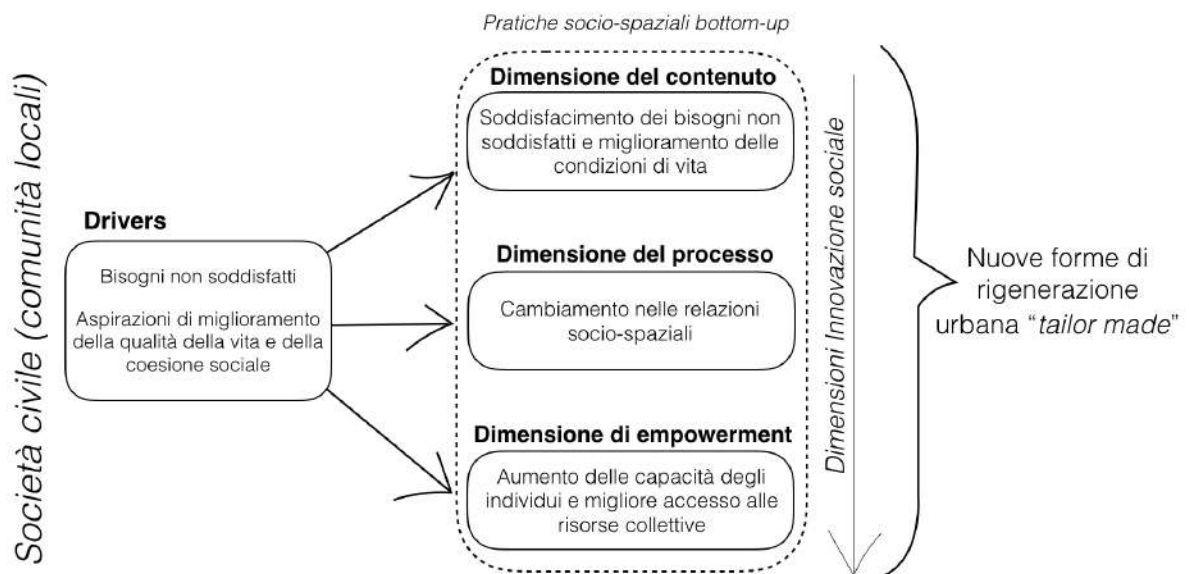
Società civile (comunità locali)

Drivers

Bisogni non soddisfatti

Aspirazioni di miglioramento della qualità della vita e della coesione sociale

Pratiche socio-spaziali bottom-up

Dimensione del contenuto

Soddisfacimento dei bisogni non soddisfatti e miglioramento delle condizioni di vita

Dimensione del processo

Cambiamento nelle relazioni socio-spaziali

Dimensione di empowerment

Aumento delle capacità degli individui e migliore accesso alle risorse collettive

Dimensioni Innovazione sociale

Nuove forme di rigenerazione urbana "*tailor made*"